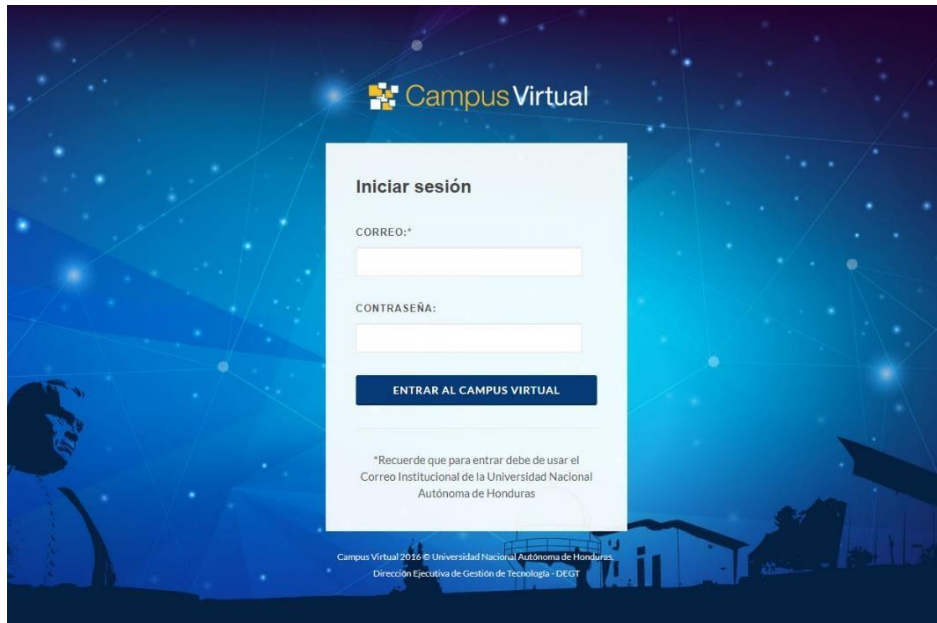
Campus Virtual

Iniciar sesión

CORREO:*

CONTRASEÑA:

ENTRAR AL CAMPUS VIRTUAL

*Recuerde que para entrar debe de usar el Correo Institucional de la Universidad Nacional Autónoma de Honduras

Campus Virtual 2016 © Universidad Nacional Autónoma de Honduras.
Dirección Ejecutiva de Gestión de Tecnología - DEGT